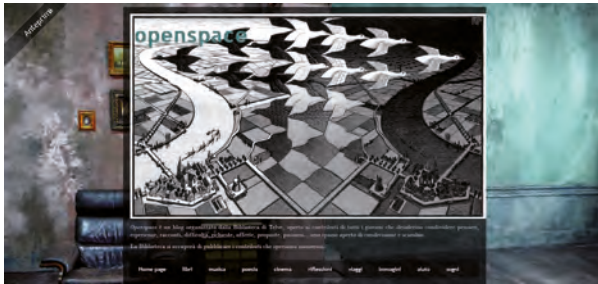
Anteprima

openspace

Openspace è un blog comunitario della Biblioteca di Trevo, aperto ai contributi di tutti i persone che desiderino condividere pensieri, esperienze, racconti, difficoltà, richieste, affetto, proposte, passioni... uno spazio aperto di condivisione e scambio.

La Biblioteca si occuperà di pubblicare i contributi che perverranno anonimi.

Home page | libri | musica | poesia | cinema | riflessioni | viaggi | immagini | aiuto | sogni